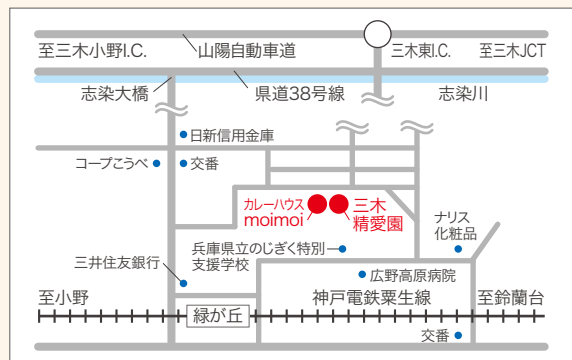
至三木小野I.C.
山陽自動車道
三木東I.C.
至三木JCT
志染大橋
県道38号線
志染川
日新信用金庫
コープこうべ
交番
カレーハウス
moimoi
三木
精愛園
ナリス
化粧品
兵庫県立のじぎく特別
支援学校
三井住友銀行
広野高原病院
至小野
神戸電鉄粟生線
至鈴蘭台
緑が丘
交番